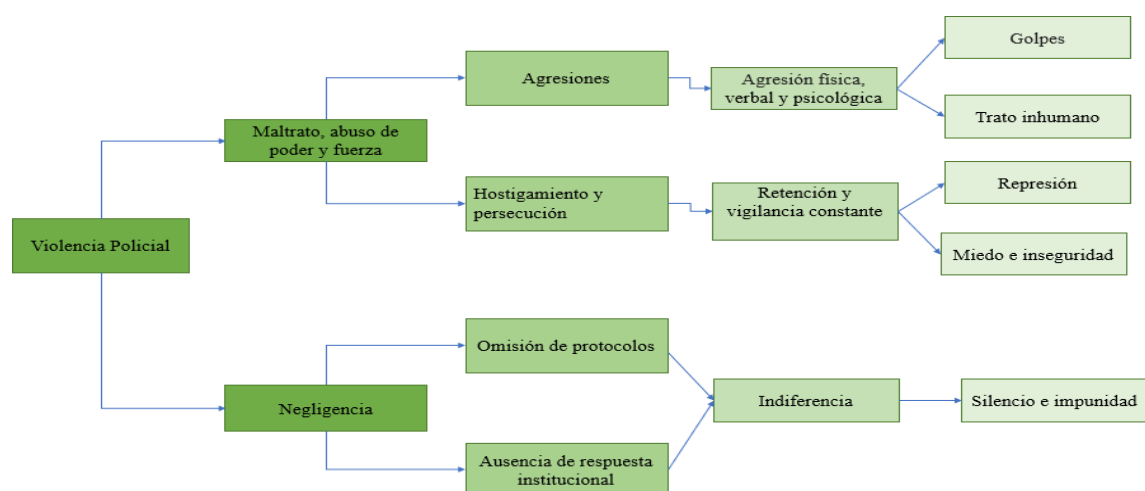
Violencia Policial

Maltrato, abuso de poder y fuerza

Agresiones

Agresión física, verbal y psicológica

Golpes

Trato inhumano

Hostigamiento y persecución

Retención y vigilancia constante

Represión

Miedo e inseguridad

Negligencia

Omisión de protocolos

Ausencia de respuesta institucional

Indiferencia

Silencio e impunidad